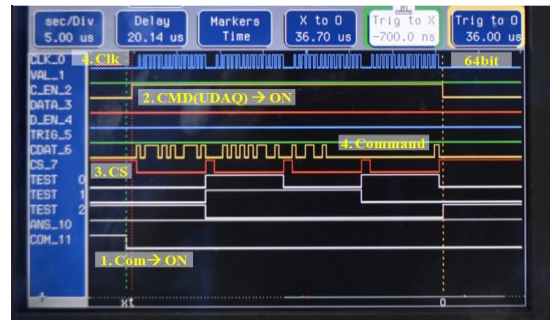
sec/Div 5.00 us

Delay 20.14 us

Markers Time

X to O 36.70 us

Trig to X -700.0 ns

Trig to O 36.00 us

CLK_0
VAL_1
C_EN_2
DATA_3
D_EN_4
TRIG_5
CDAT_6
CS_7
TEST 0
TEST 1
TEST 2
ANS_10
COM_11

4. Clk

64bit

2. CMD(UDAQ) → ON

4. Command

3. CS

1. Com → ON

X

O